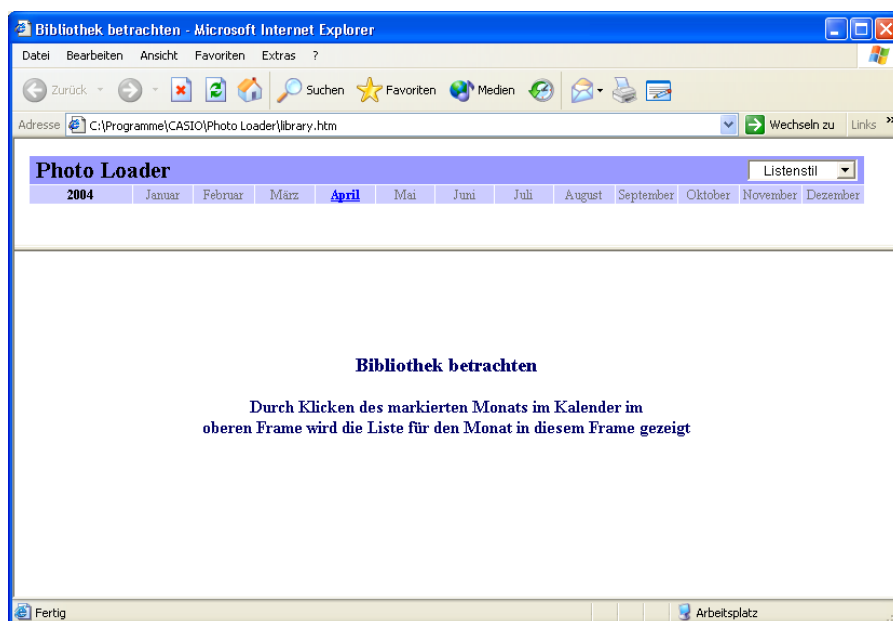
Bibliothek betrachten - Microsoft Internet Explorer

Datei Bearbeiten Ansicht Favoriten Extras ?

Zurück Suchen Favoriten Medien

Adresse C:\Programme\CASIO\Photo Loader\library.htm Wechseln zu Links »

Photo Loader Listenstil

| 2004 | Januar | Februar | März | April | Mai | Juni | Juli | August | September | Oktober | November | Dezember |
|---|---|---|---|---|---|---|---|---|---|---|---|---|

Bibliothek betrachten

Durch Klicken des markierten Monats im Kalender im oberen Frame wird die Liste für den Monat in diesem Frame gezeigt

Fertig Arbeitsplatz